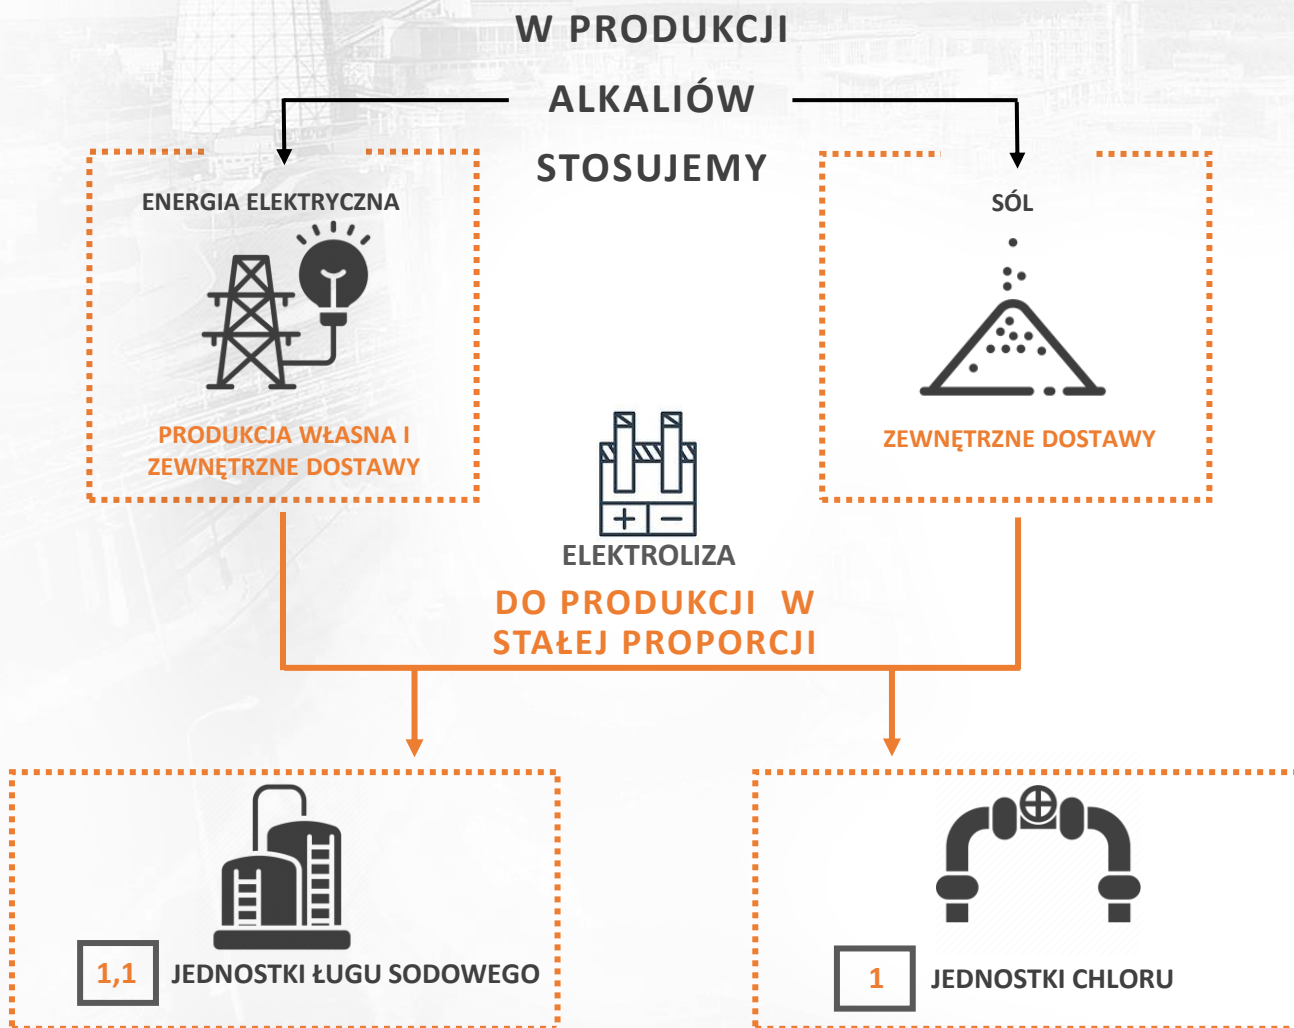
W PRODUKCJI
ALKALIÓW
STOSUJEMY

ENERGIA ELEKTRYCZNA

PRODUKCJA WŁASNA I ZEWNĘTRZNE DOSTAWY

SÓL

ZEWNĘTRZNE DOSTAWY

+ −

ELEKTROLIZA

DO PRODUKCJI W STAŁEJ PROPORCJI

1,1 JEDNOSTKI ŁUGU SODOWEGO

1 JEDNOSTKI CHLORU